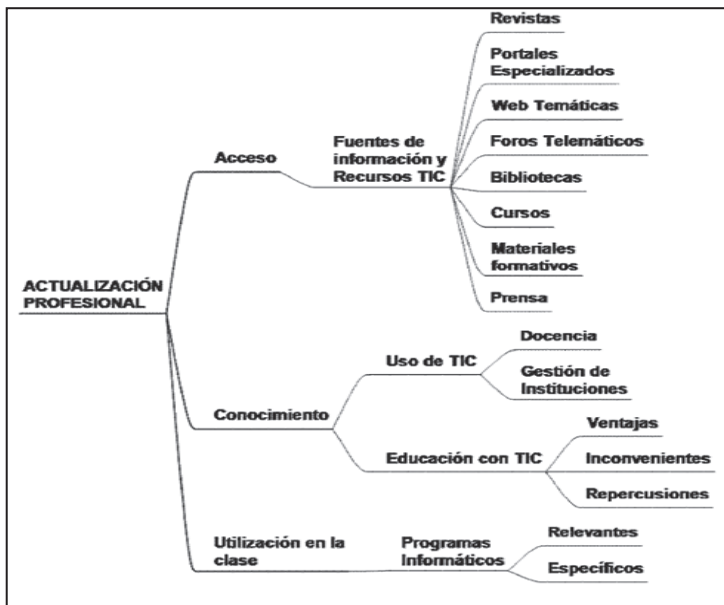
ACTUALIZACIÓN PROFESIONAL

Acceso

Fuentes de información y Recursos TIC

Revistas

Portales Especializados

Web Temáticas

Foros Telemáticos

Bibliotecas

Cursos

Materiales formativos

Prensa

Conocimiento

Uso de TIC

Docencia

Gestión de Instituciones

Educación con TIC

Ventajas

Inconvenientes

Repercusiones

Utilización en la clase

Programas Informáticos

Relevantes

Específicos